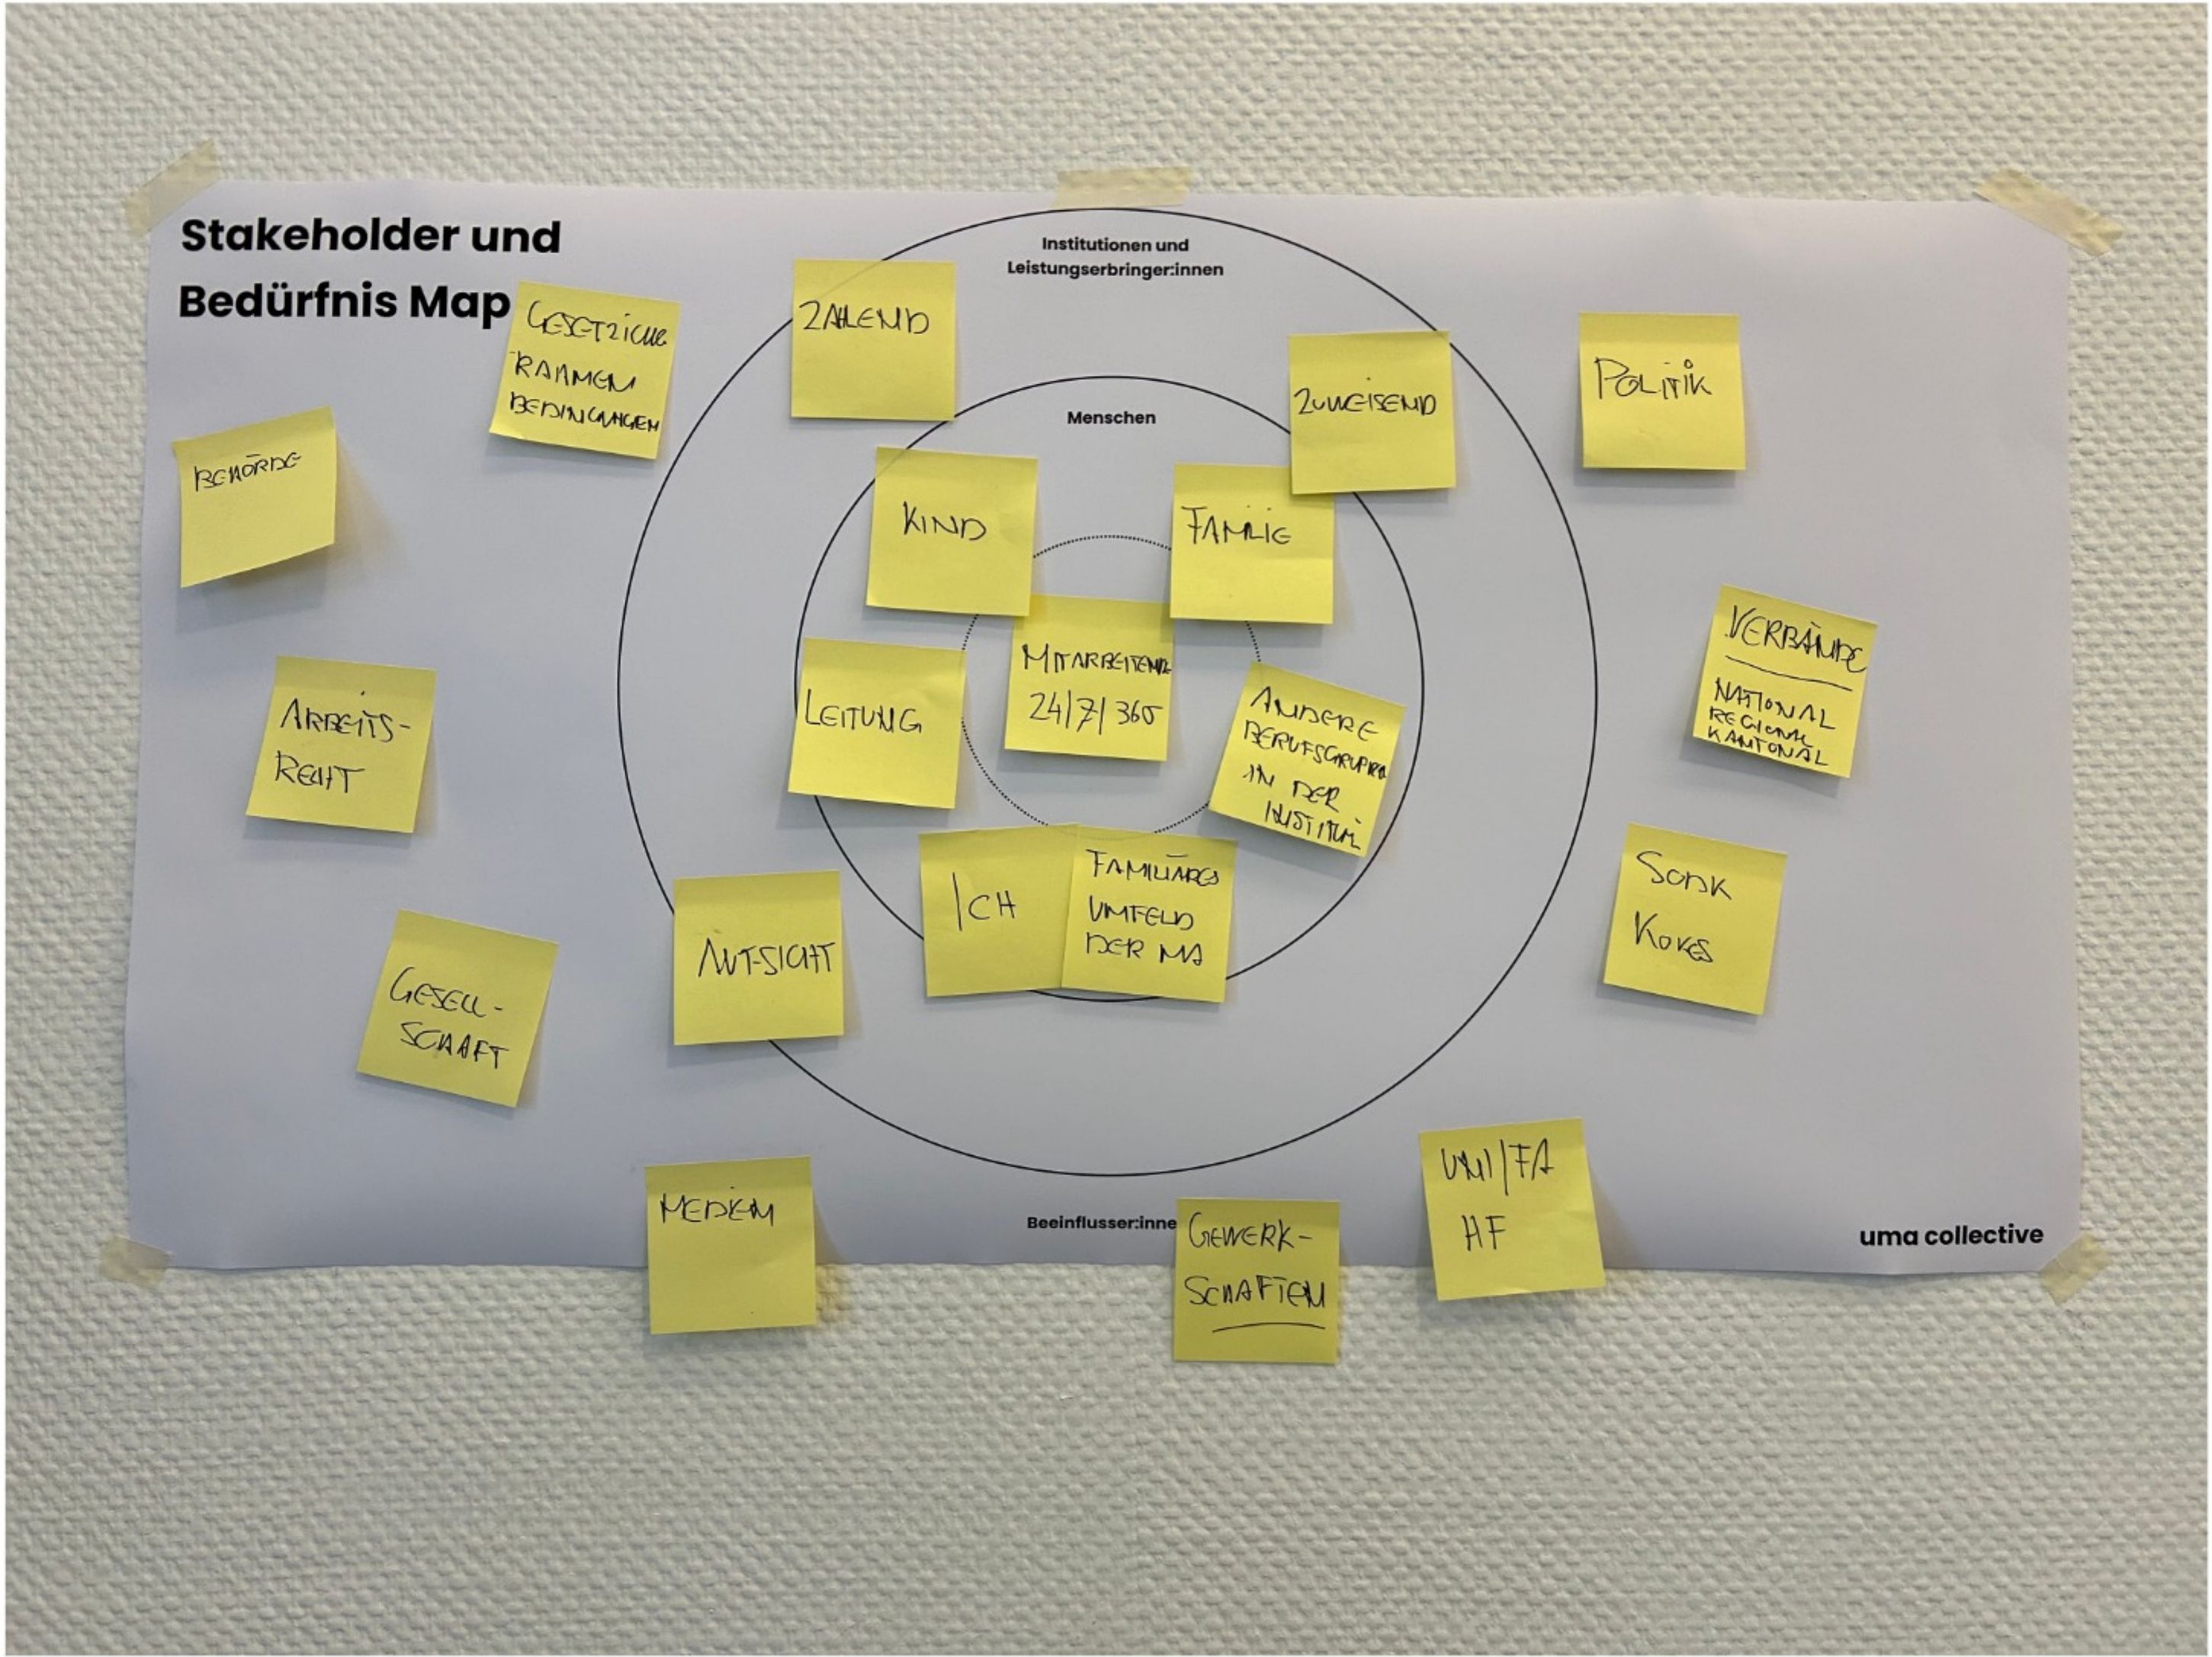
Stakeholder und Bedürfnis Map

GESETZLICHE RAHMEN BEDINGUNGEN

BEHÖRDE

Institutionen und Leistungserbringer:innen

ZAHLEND

ZUWEISEND

POLITIK

Menschen

KIND

FAMILIE

MITARBEITENDE 24/7/365

LEITUNG

ANDERE BERUFSGRUPPEN IN DER INSTITUTION

VERBÄNDE
NATIONAL REGIONAL KANTONAL

ARBEITS-RECHT

ICH

FAMILIÄRES UMFELD DER MA

AUFSICHT

SODK KOKES

GESELL-SCHAFT

MEDIEN

Beeinflusser:inne

GEWERK-SCHAFTEN

UNI/FH HF

uma collective